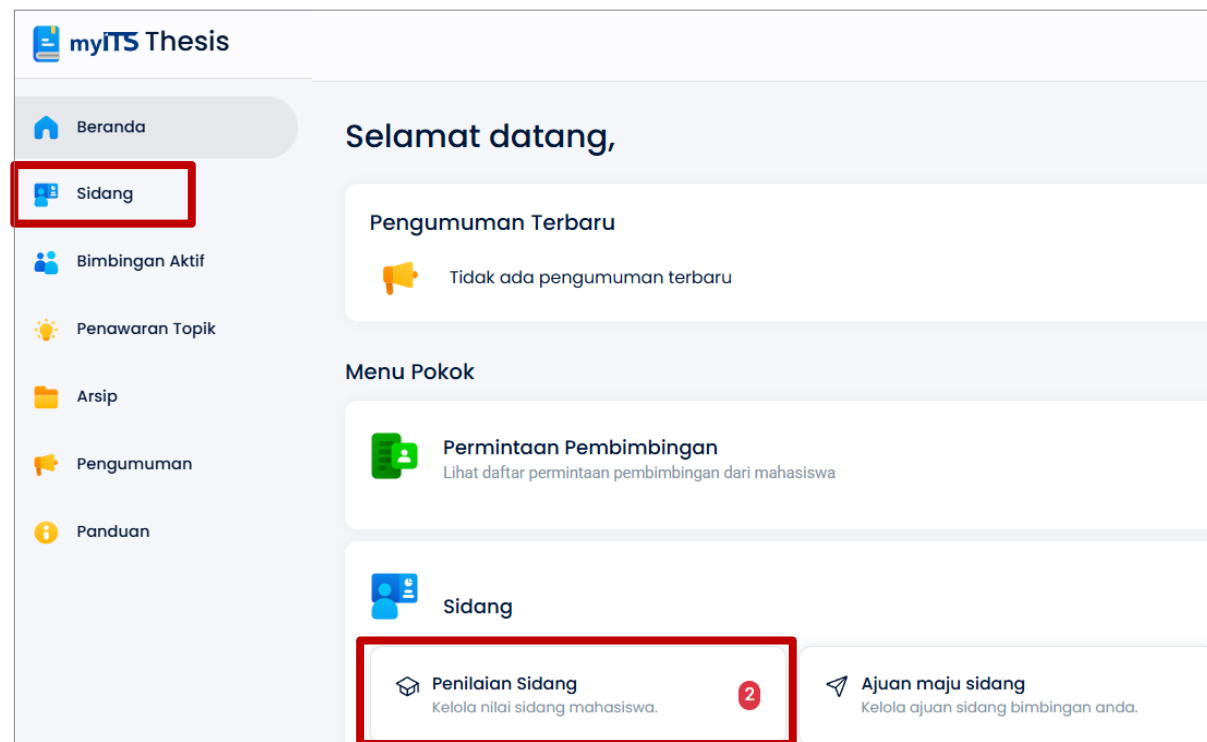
myITS Thesis

Beranda

Sidang

Bimbingan Aktif

Penawaran Topik

Arsip

Pengumuman

Panduan

Selamat datang,

Pengumuman Terbaru

Tidak ada pengumuman terbaru

Menu Pokok

Permintaan Pembimbingan
Lihat daftar permintaan pembimbingan dari mahasiswa

Sidang

Penilaian Sidang
Kelola nilai sidang mahasiswa.
2

Ajuan maju sidang
Kelola ajuan sidang bimbingan anda.